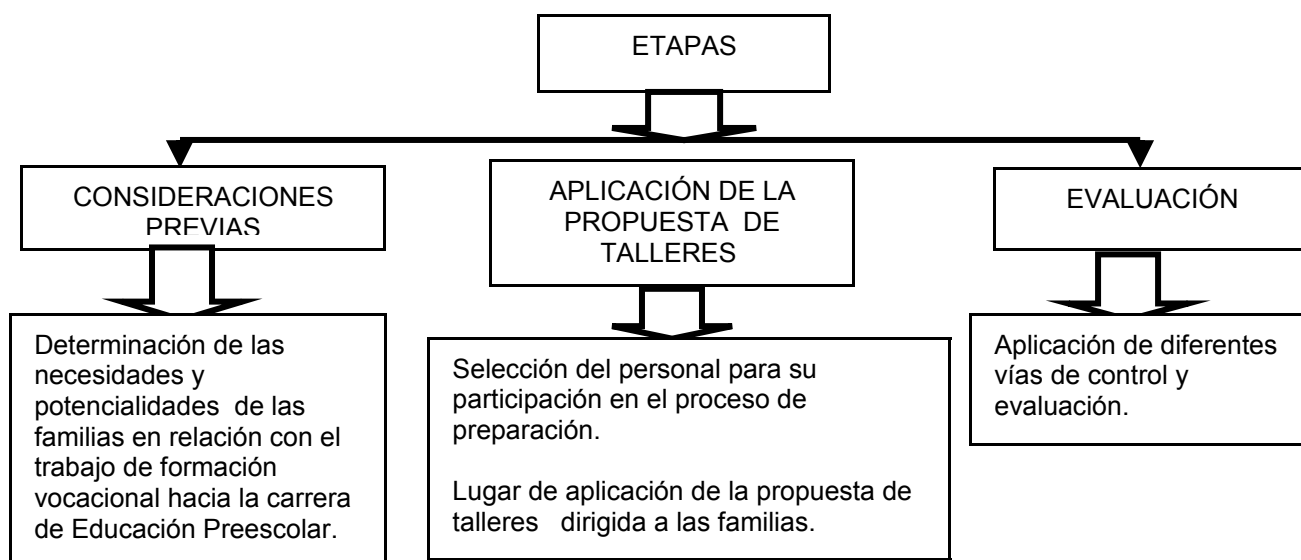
ETAPAS

CONSIDERACIONES PREVIAS

APLICACIÓN DE LA PROPUESTA DE TALLERES

EVALUACIÓN

Determinación de las necesidades y potencialidades de las familias en relación con el trabajo de formación vocacional hacia la carrera de Educación Preescolar.

Selección del personal para su participación en el proceso de preparación.

Lugar de aplicación de la propuesta de talleres dirigida a las familias.

Aplicación de diferentes vías de control y evaluación.